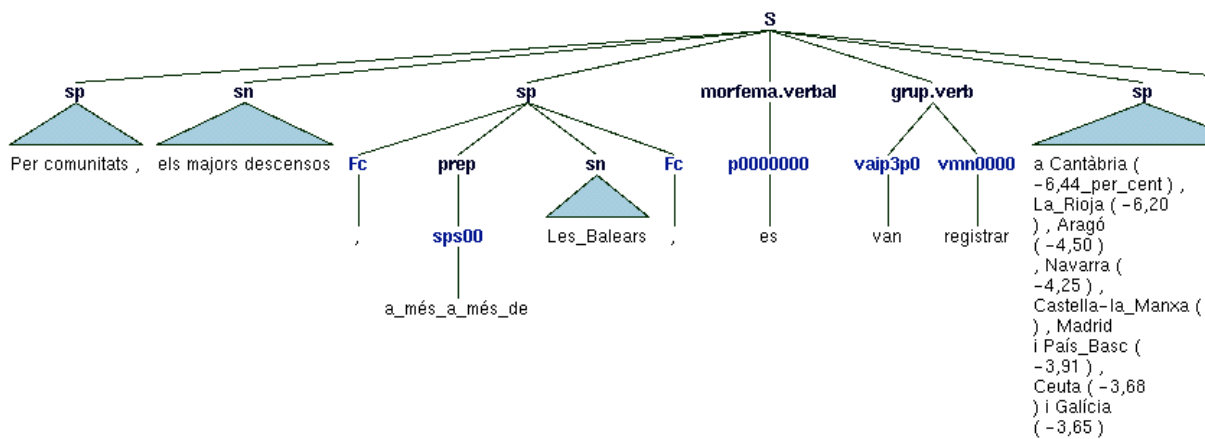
S

sp
Per comunitats ,

sn
els majors descensos

sp
Fc
,
prep
sps00
a_més_a_més_de
sn
Les_Balears
Fc
,

morfema.verbal
p0000000
es

grup.verb
vaip3p0
van
vmn0000
registrar

sp
a Cantàbria ( –6,44_per_cent ) , La_Rioja ( –6,20 ) , Aragó ( –4,50 ) , Navarra ( –4,25 ) , Castella–la_Manxa ( ) , Madrid i País_Basc ( –3,91 ) , Ceuta ( –3,68 ) i Galícia ( –3,65 )